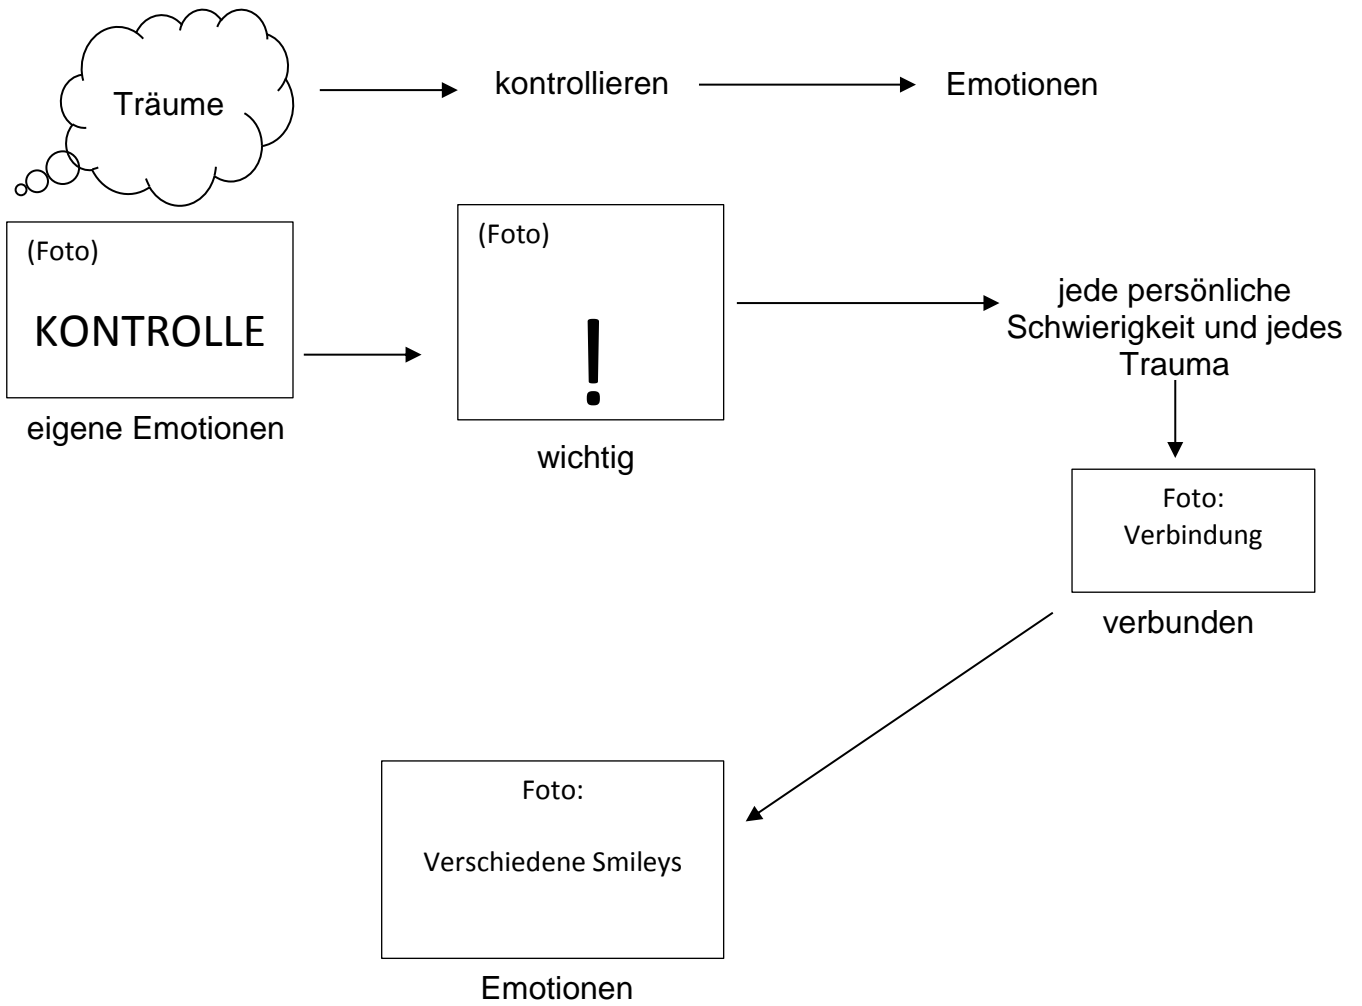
Träume

kontrollieren

Emotionen

(Foto)

KONTROLLE

eigene Emotionen

(Foto)

!

wichtig

jede persönliche Schwierigkeit und jedes Trauma

Foto: Verbindung

verbunden

Foto:

Verschiedene Smileys

Emotionen